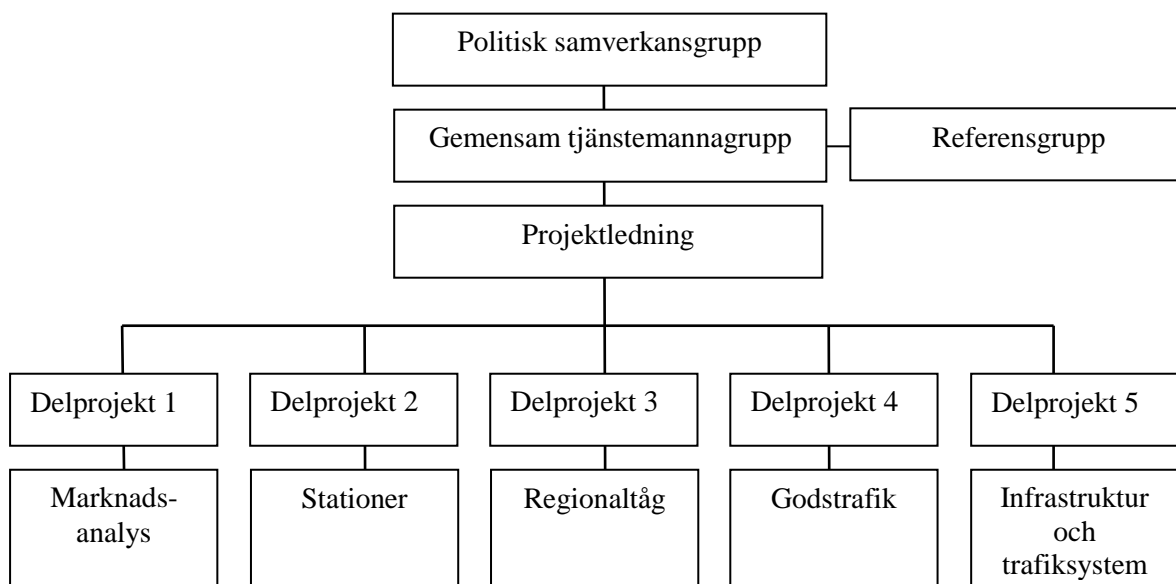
Politisk samverkansgrupp

Gemensam tjänstemannagrupp

Referensgrupp

Projektledning

Delprojekt 1

Delprojekt 2

Delprojekt 3

Delprojekt 4

Delprojekt 5

Marknads-
analys

Stationer

Regionaltåg

Godstrafik

Infrastruktur och trafiksystem